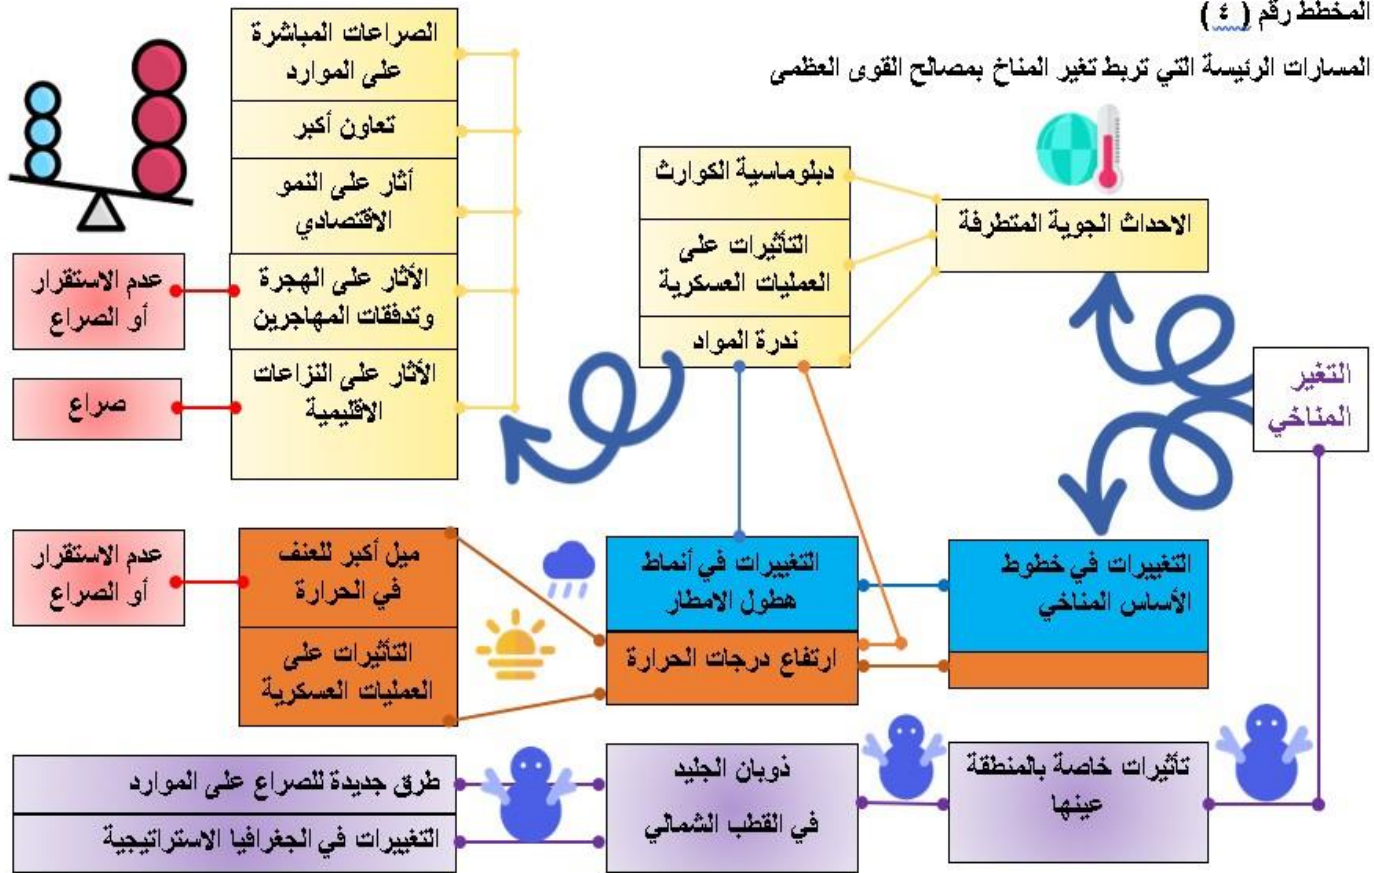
المخطط رقم ( ٤ )

المسارات الرئيسة التي تربط تغير المناخ بمصالح القوى العظمى

الصراعات المباشرة على الموارد

تعاون أكبر

آثار على النمو الاقتصادي

الآثار على الهجرة وتدفقات المهاجرين

الآثار على النزاعات الاقليمية

عدم الاستقرار أو الصراع

صراع

دبلوماسية الكوارث

التأثيرات على العمليات العسكرية

ندرة المواد

الاحداث الجوية المتطرفة

التغير المناخي

ميل أكبر للعنف في الحرارة

التأثيرات على العمليات العسكرية

عدم الاستقرار أو الصراع

التغييرات في أنماط هطول الامطار

ارتفاع درجات الحرارة

التغييرات في خطوط الأساس المناخي

طرق جديدة للصراع على الموارد

التغييرات في الجغرافيا الاستراتيجية

ذوبان الجليد في القطب الشمالي

تأثيرات خاصة بالمنطقة عينها